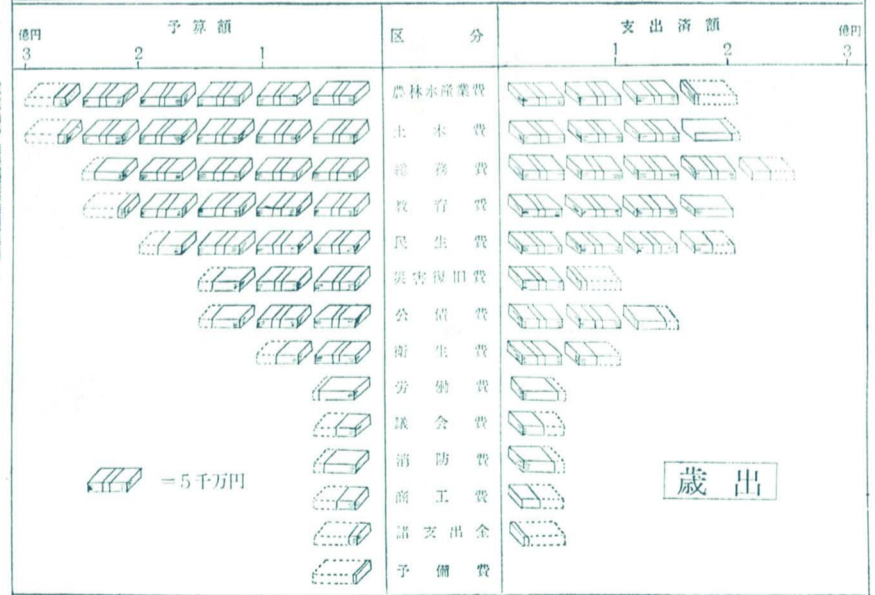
| 予算額 億円 3 2 1 | 区分 | 支出済額 1 2 3 億円 |
|---|---|---|
| | 農林水産業費 | |
| | 土木費 | |
| | 総務費 | |
| | 教育費 | |
| | 民生費 | |
| | 災害復旧費 | |
| | 公債費 | |
| | 衛生費 | |
| | 労働費 | |
| | 議会費 | |
| | 消防費 | |
| | 商工費 | |
| | 諸支出金 | |
| | 予備費 | |

=5千万円

歳出